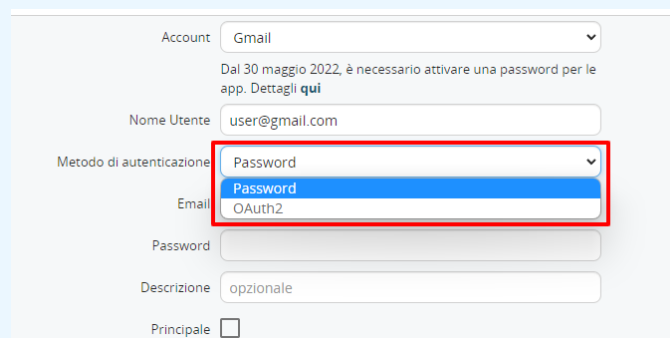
Account Gmail

Dal 30 maggio 2022, è necessario attivare una password per le app. Dettagli **qui**

Nome Utente user@gmail.com

Metodo di autenticazione Password

Password

OAuth2

Email

Password

Descrizione opzionale

Principale